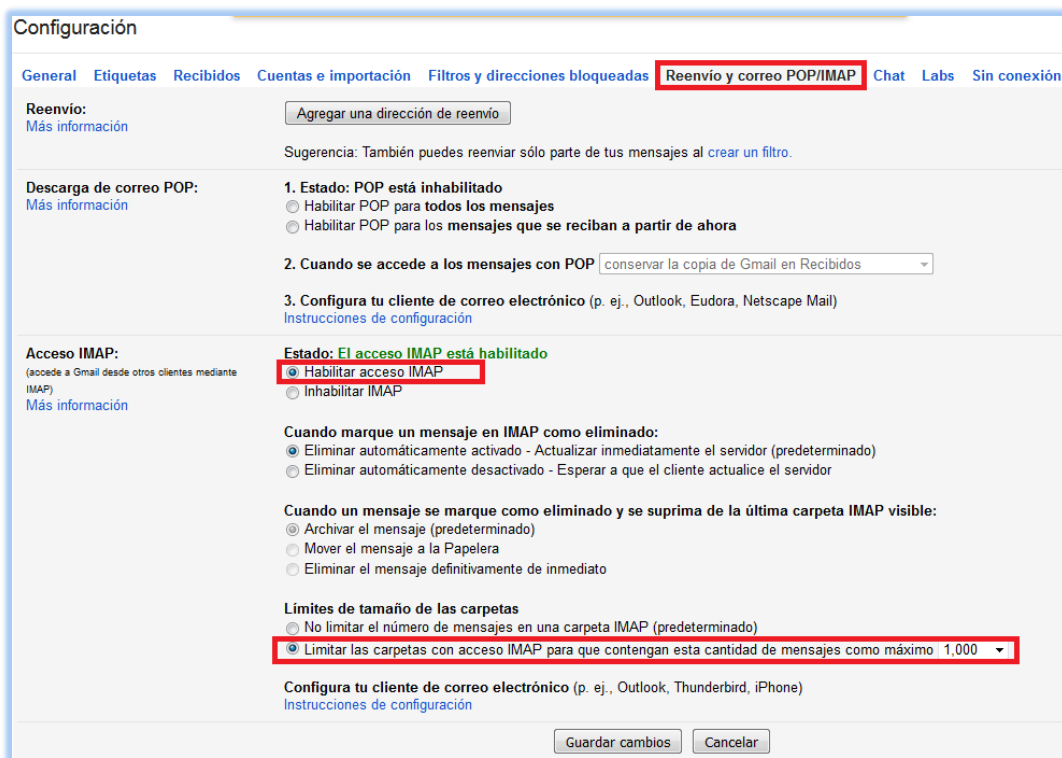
Configuración

General Etiquetas Recibidos Cuentas e importación Filtros y direcciones bloqueadas Reenvío y correo POP/IMAP Chat Labs Sin conexión

Reenvío:
Más información

Agregar una dirección de reenvío

Sugerencia: También puedes reenviar sólo parte de tus mensajes al crear un filtro.

Descarga de correo POP:
Más información

1. Estado: POP está inhabilitado
Habilitar POP para todos los mensajes
Habilitar POP para los mensajes que se reciban a partir de ahora

2. Cuando se accede a los mensajes con POP conservar la copia de Gmail en Recibidos

3. Configura tu cliente de correo electrónico (p. ej., Outlook, Eudora, Netscape Mail)
Instrucciones de configuración

Acceso IMAP:
(accede a Gmail desde otros clientes mediante IMAP)
Más información

Estado: El acceso IMAP está habilitado
Habilitar acceso IMAP
Inhabilitar IMAP

Cuando marque un mensaje en IMAP como eliminado:
Eliminar automáticamente activado - Actualizar inmediatamente el servidor (predeterminado)
Eliminar automáticamente desactivado - Esperar a que el cliente actualice el servidor

Cuando un mensaje se marque como eliminado y se suprima de la última carpeta IMAP visible:
Archivar el mensaje (predeterminado)
Mover el mensaje a la Papelera
Eliminar el mensaje definitivamente de inmediato

Límites de tamaño de las carpetas
No limitar el número de mensajes en una carpeta IMAP (predeterminado)
Limitar las carpetas con acceso IMAP para que contengan esta cantidad de mensajes como máximo 1,000

Configura tu cliente de correo electrónico (p. ej., Outlook, Thunderbird, iPhone)
Instrucciones de configuración

Guardar cambios Cancelar